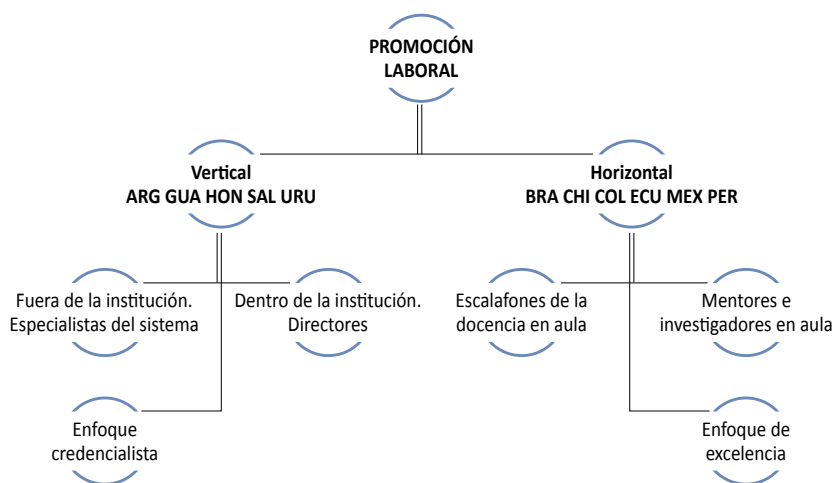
PROMOCIÓN LABORAL

Vertical
ARG GUA HON SAL URU

Horizontal
BRA CHI COL ECU MEX PER

Fuera de la institución. Especialistas del sistema

Dentro de la institución. Directores

Escalafones de la docencia en aula

Mentores e investigadores en aula

Enfoque credencialista

Enfoque de excelencia